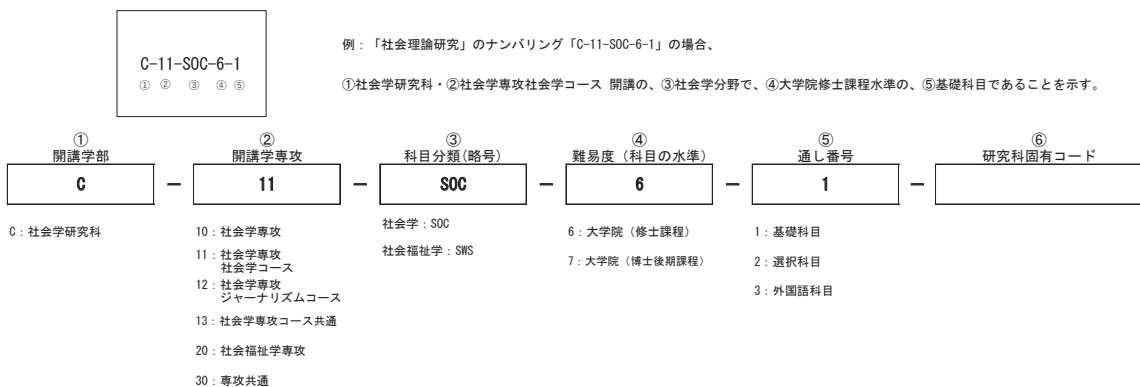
C-11-SOC-6-1
① ② ③ ④ ⑤

例：「社会理論研究」のナンバリング「C-11-SOC-6-1」の場合、

①社会学研究科・②社会学専攻社会学コース 開講の、③社会学分野で、④大学院修士課程水準の、⑤基礎科目であることを示す。

①
開講学部
C

②
開講学専攻
11

③
科目分類(略号)
SOC

④
難易度（科目の水準）
6

⑤
通し番号
1

⑥
研究科固有コード

C：社会学研究科

10：社会学専攻
11：社会学専攻
社会学コース
12：社会学専攻
ジャーナリズムコース
13：社会学専攻コース共通
20：社会福祉学専攻
30：専攻共通

社会学：SOC
社会福祉学：SWS

6：大学院（修士課程）
7：大学院（博士後期課程）

1：基礎科目
2：選択科目
3：外国語科目